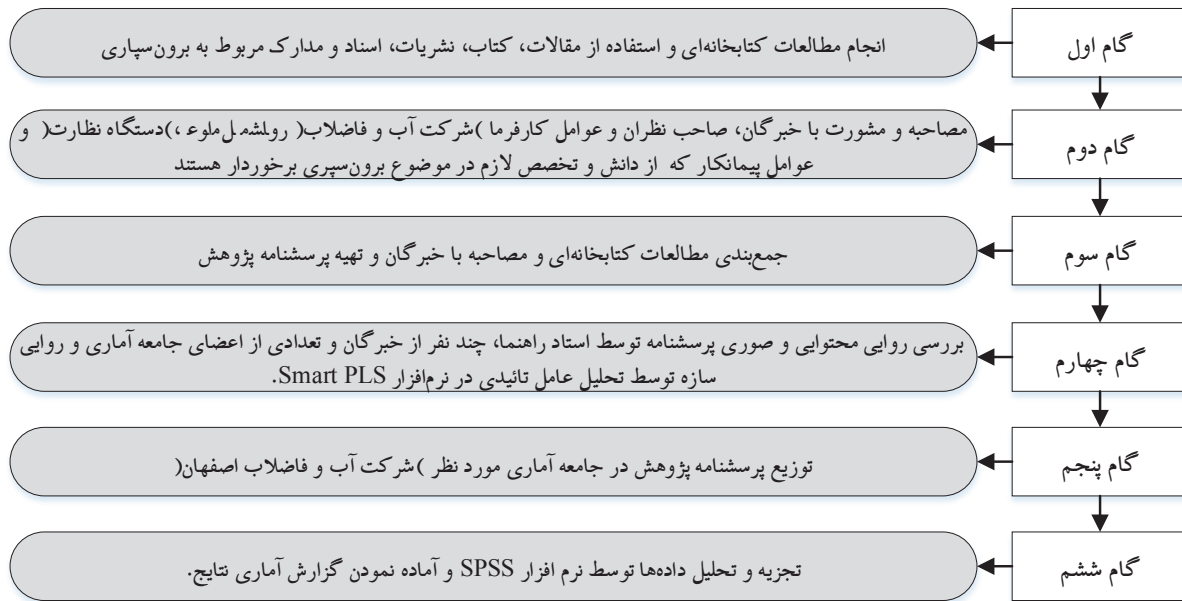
گام اول

انجام مطالعات کتابخانه‌ای و استفاده از مقالات، کتاب، نشریات، اسناد و مدارک مربوط به برون‌سپاری

گام دوم

مصاحبه و مشورت با خبرگان، صاحب نظران و عوامل کارفرما )شرکت آب و فاضلاب( رولشه.ل.ملوع ،)دستگاه نظارت( و عوامل پیمانکار که از دانش و تخصص لازم در موضوع برون‌سپری برخوردار هستند

گام سوم

جمع‌بندی مطالعات کتابخانه‌ای و مصاحبه با خبرگان و تهیه پرسشنامه پژوهش

گام چهارم

بررسی روایی محتوایی و صوری پرسشنامه توسط استاد راهنما، چند نفر از خبرگان و تعدادی از اعضای جامعه آماری و روایی سازه توسط تحلیل عامل تائیدی در نرم‌افزار Smart PLS.

گام پنجم

توزیع پرسشنامه پژوهش در جامعه آماری مورد نظر )شرکت آب و فاضلاب اصفهان(

گام ششم

تجزیه و تحلیل داده‌ها توسط نرم افزار SPSS و آماده نمودن گزارش آماری نتایج.